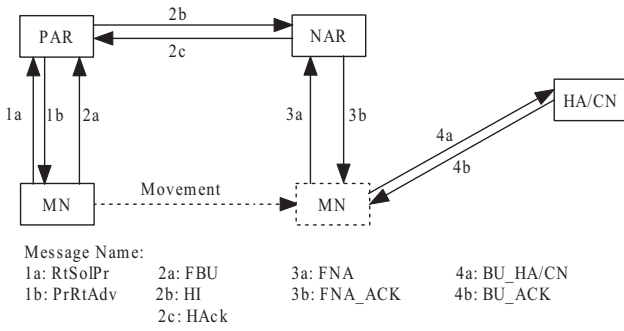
PAR
2b
NAR
2c
1a
1b
2a
3a
3b
HA/CN
4a
4b
MN
Movement
MN

Message Name:

| 1a: RtSolPr | 2a: FBU | 3a: FNA | 4a: BU_HA/CN |
|---|---|---|---|
| 1b: PrRtAdv | 2b: HI | 3b: FNA_ACK | 4b: BU_ACK |
| | 2c: HAck | | |